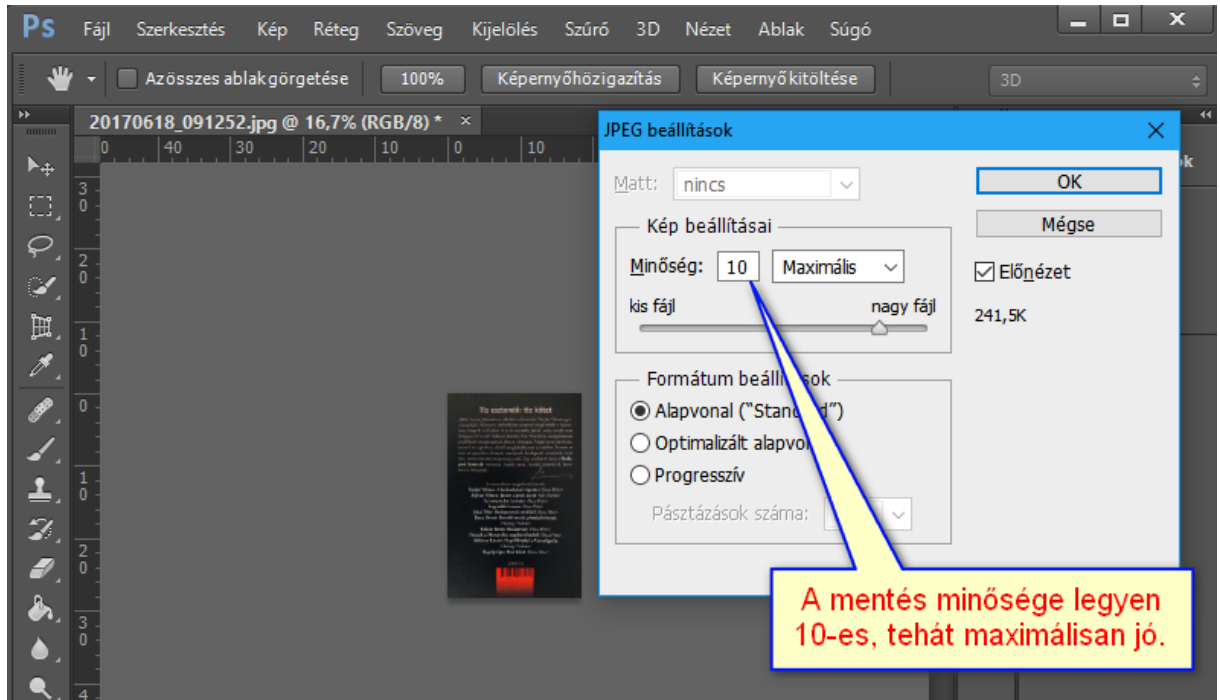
Ps Fájl Szerkesztés Kép Réteg Szöveg Kijelölés Szűrő 3D Nézet Ablak Súgó

Az összes ablak görgetése 100% Képernyőhözigazítás Képernyő kitöltése 3D

20170618_091252.jpg @ 16,7% (RGB/8) * ×

JPEG beállítások

Matt: nincs

Kép beállításai

Minőség: 10 Maximális

kis fájl nagy fájl

Formátum beáll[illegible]sok

Alapvonal ("Stan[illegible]d")

Optimalizált alapvo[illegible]

Progresszív

Pásztázások száma:

OK

Mégse

Előnézet

241,5K

A mentés minősége legyen 10-es, tehát maximálisan jó.